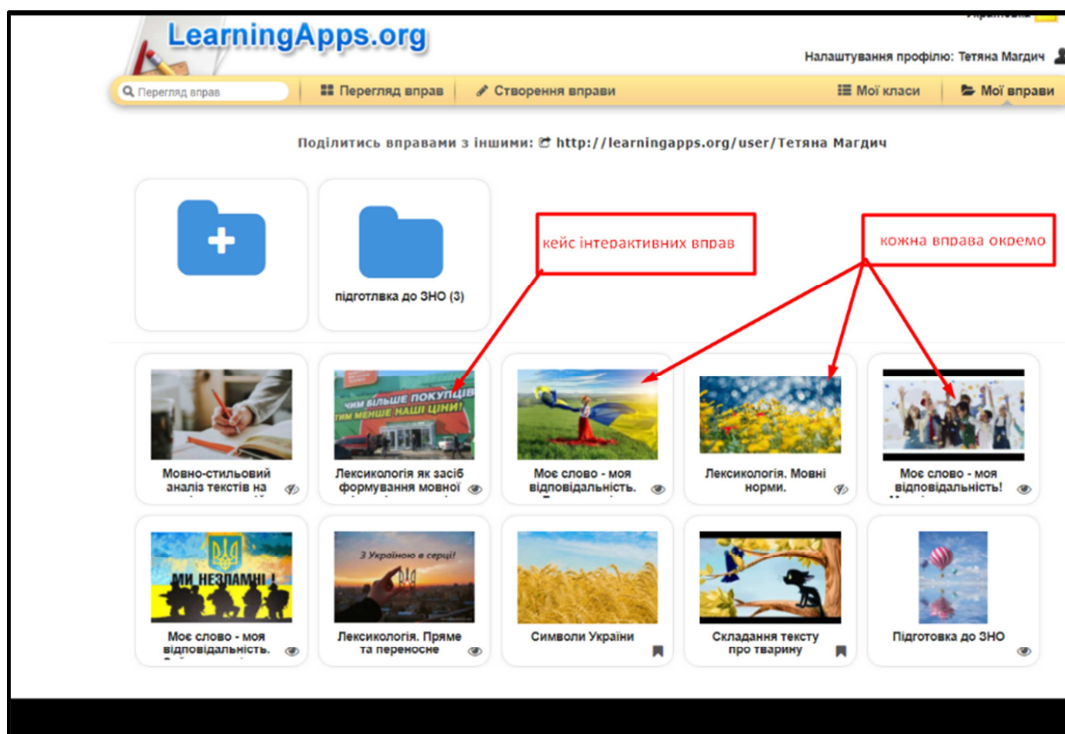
LearningApps.org

Налаштування профілю: Тетяна Магдич

Перегляд вправ | Перегляд вправ | Створення вправи | Мої класи | Мої вправи

Поділитись вправами з іншими: http://learningapps.org/user/Тетяна Магдич

кейс інтерактивних вправ

кожна вправа окремо

підготлвка до ЗНО (3)

Мовно-стильовий аналіз текстів на

ЧИМ БІЛЬШЕ ПОКУПЦІВ ТИМ МЕНШЕ НАШІ ЦІНИ!

Лексикологія як засіб формування мовної

Моє слово - моя відповідальність.

Лексикологія. Мовні норми.

Моє слово - моя відповідальність!

МИ НЕЗЛАМНІ !

Моє слово - моя відповідальність.

З Україною в серці!

Лексикологія. Пряме та переносне

Символи України

Складання тексту про тварину

Підготовка до ЗНО